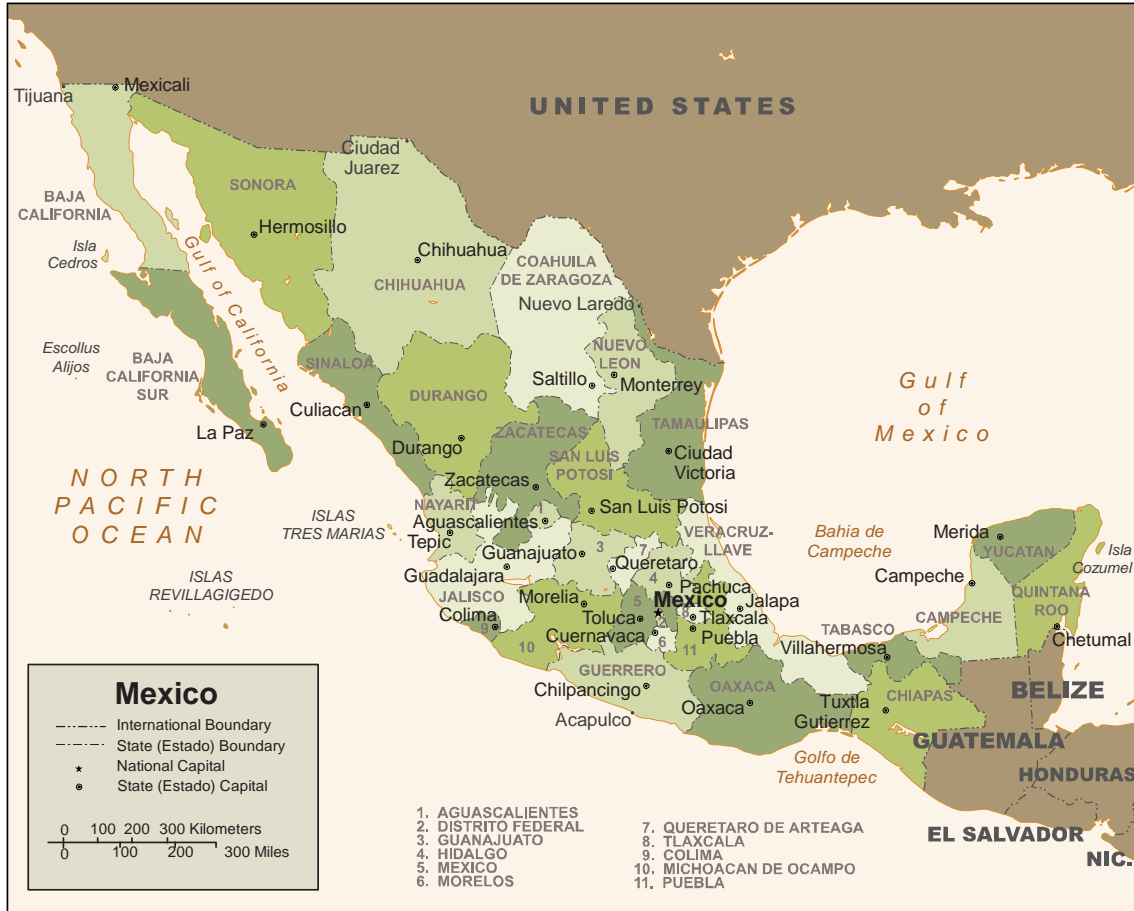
UNITED STATES

Tijuana
Mexicali
BAJA CALIFORNIA
Isla Cedros
SONORA
Hermosillo
Ciudad Juarez
Chihuahua
CHIHUAHUA
COAHUILA DE ZARAGOZA
Nuevo Laredo
Gulf of California
Escollus Alijos
BAJA CALIFORNIA SUR
SINALOA
DURANGO
NUEVO LEON
Saltillo
Monterrey
Culiacan
La Paz
Durango
ZACATECAS
TAMAULIPAS
SAN LUIS POTOSI
Ciudad Victoria
Gulf of Mexico
NORTH PACIFIC OCEAN
Zacatecas
NAYARIT
San Luis Potosi
ISLAS TRES MARIAS
Aguascalientes
1
Tepic
Guanajuato
3
VERACRUZ-LLAVE
Bahia de Campeche
Merida
YUCATAN
Isla Cozumel
Queretaro
7
Guadalajara
4
Pachuca
Campeche
ISLAS REVILLAGIGEDO
JALISCO
Morelia
5
Mexico
Jalapa
QUINTANA ROO
Colima
Toluca
2
8
Tlaxcala
CAMPECHE
9
Cuernavaca
6
Puebla
TABASCO
Chetumal
10
11
Villahermosa
GUERRERO
Chilpancingo
OAXACA
BELIZE
Acapulco
Oaxaca
Tuxtla Gutierrez
CHIAPAS
GUATEMALA
Golfo de Tehuantepec
HONDURAS
EL SALVADOR
NIC.

Mexico
International Boundary
State (Estado) Boundary
National Capital
State (Estado) Capital
0 100 200 300 Kilometers
0 100 200 300 Miles

1. AGUASCALIENTES
2. DISTRITO FEDERAL
3. GUANAJUATO
4. HIDALGO
5. MEXICO
6. MORELOS
7. QUERETARO DE ARTEAGA
8. TLAXCALA
9. COLIMA
10. MICHOACAN DE OCAMPO
11. PUEBLA